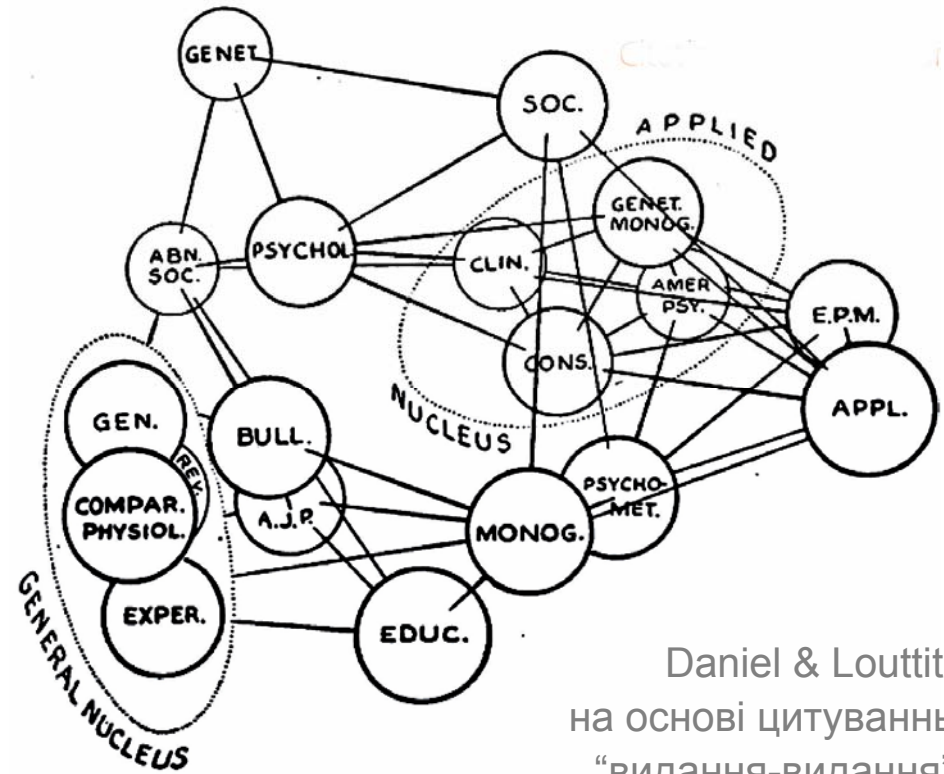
GENET
SOC.
APPLIED
GENET. MONOG.
ABN. SOC.
PSYCHOL
CLIN.
AMER PSY.
E.P.M.
CONS.
NUCLEUS
APPL.
GEN.
REV.
BULL.
COMPAR. PHYSIOL.
A.J.P.
PSYCHO-MET.
MONOG.
EXPER.
EDUC.
GENERAL NUCLEUS

Daniel & Louttit
на основі цитуванн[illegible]
"видання-видання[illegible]